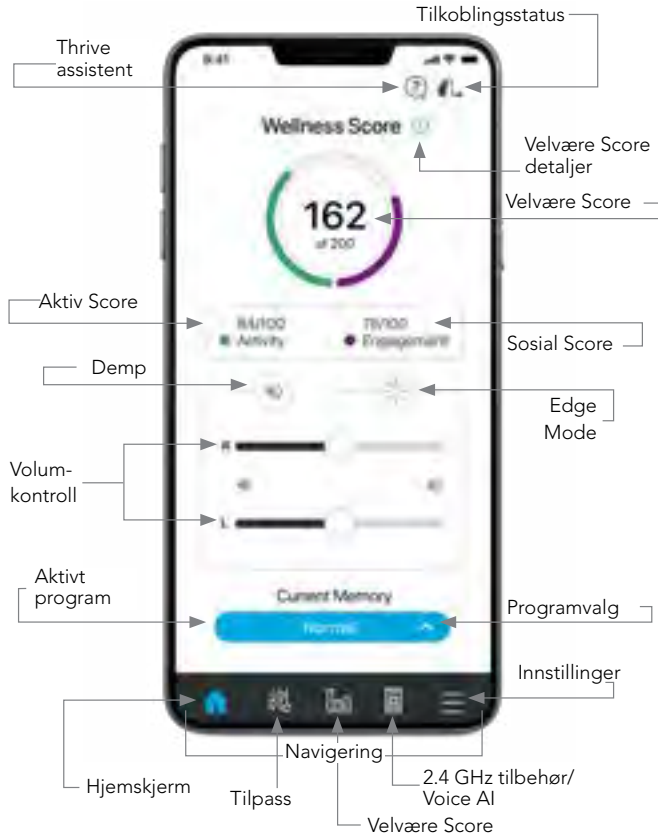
Tilkoblingsstatus

Thrive assistent

9:41

Wellness Score

Velvære Score detaljer

162
of 200

Velvære Score

Aktiv Score

84/100
Activity

78/100
Engagement

Sosial Score

Demp

Edge Mode

Volumkontroll

R

L

Aktivt program

Current Memory

Normal

Programvalg

Innstillinger

Navigering

Hjemskjerm

Tilpass

2.4 GHz tilbehør/ Voice AI

Velvære Score